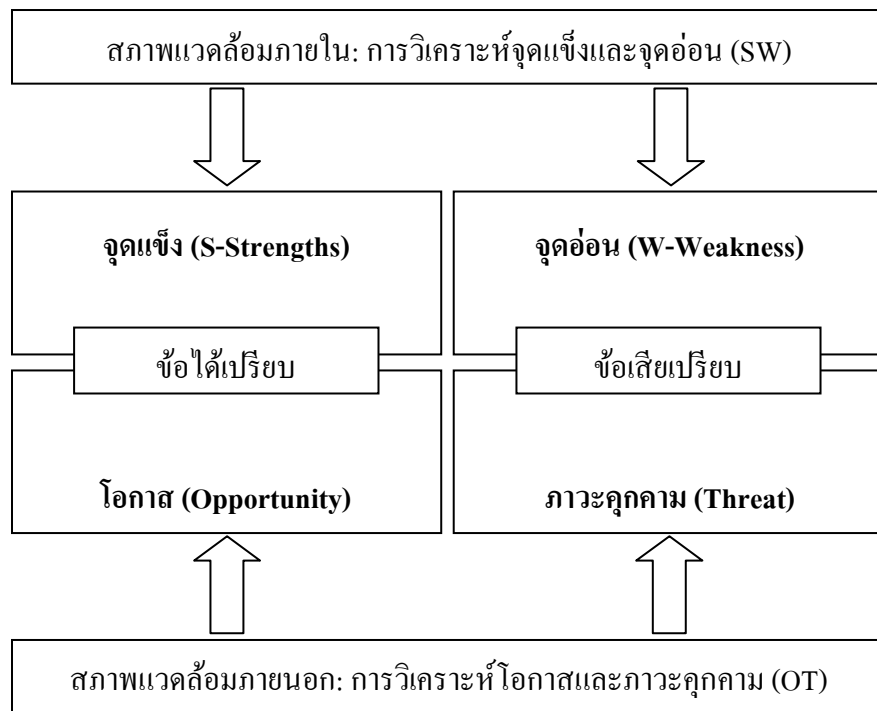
สภาพแวดล้อมภายใน: การวิเคราะห์จุดแข็งและจุดอ่อน (SW)

จุดแข็ง (S-Strengths)

จุดอ่อน (W-Weakness)

ข้อได้เปรียบ

ข้อเสียเปรียบ

โอกาส (Opportunity)

ภาวะคุกคาม (Threat)

สภาพแวดล้อมภายนอก: การวิเคราะห์โอกาสและภาวะคุกคาม (OT)